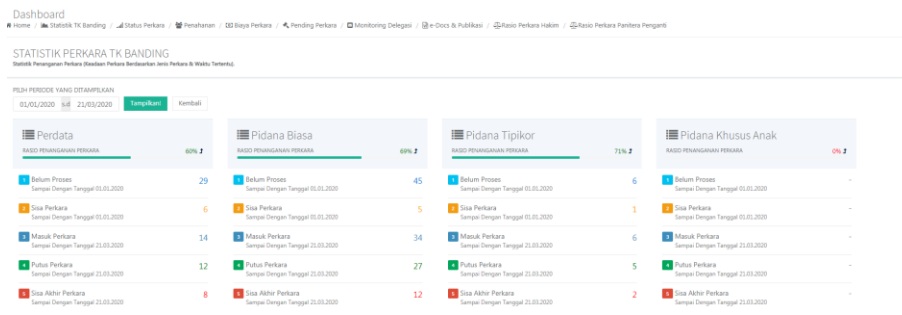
Dashboard

Home / Statistik TK Banding / Status Perkara / Penahanan / Biaya Perkara / Pending Perkara / Monitoring Delegasi / e-Docs & Publikasi / Rasio Perkara Hakim / Rasio Perkara Panitera Pengganti

STATISTIK PERKARA TK BANDING

Statistik Penanganan Perkara (Keadaan Perkara Berdasarkan Jenis Perkara & Waktu Tertentu).

PILIH PERIODE YANG DITAMPILKAN

01/01/2020 s.d 21/03/2020 Tampilkan Kembali

Perdata
RASIO PENANGANAN PERKARA 60%
1 Belum Proses Sampai Dengan Tanggal 01.01.2020 29
2 Sisa Perkara Sampai Dengan Tanggal 01.01.2020 6
3 Masuk Perkara Sampai Dengan Tanggal 21.03.2020 14
4 Putus Perkara Sampai Dengan Tanggal 21.03.2020 12
5 Sisa Akhir Perkara Sampai Dengan Tanggal 21.03.2020 8

Pidana Biasa
RASIO PENANGANAN PERKARA 69%
1 Belum Proses Sampai Dengan Tanggal 01.01.2020 45
2 Sisa Perkara Sampai Dengan Tanggal 01.01.2020 5
3 Masuk Perkara Sampai Dengan Tanggal 21.03.2020 34
4 Putus Perkara Sampai Dengan Tanggal 21.03.2020 27
5 Sisa Akhir Perkara Sampai Dengan Tanggal 21.03.2020 12

Pidana Tipikor
RASIO PENANGANAN PERKARA 71%
1 Belum Proses Sampai Dengan Tanggal 01.01.2020 6
2 Sisa Perkara Sampai Dengan Tanggal 01.01.2020 1
3 Masuk Perkara Sampai Dengan Tanggal 21.03.2020 6
4 Putus Perkara Sampai Dengan Tanggal 21.03.2020 5
5 Sisa Akhir Perkara Sampai Dengan Tanggal 21.03.2020 2

Pidana Khusus Anak
RASIO PENANGANAN PERKARA 0%
1 Belum Proses Sampai Dengan Tanggal 01.01.2020 -
2 Sisa Perkara Sampai Dengan Tanggal 01.01.2020 -
3 Masuk Perkara Sampai Dengan Tanggal 21.03.2020 -
4 Putus Perkara Sampai Dengan Tanggal 21.03.2020 -
5 Sisa Akhir Perkara Sampai Dengan Tanggal 21.03.2020 -